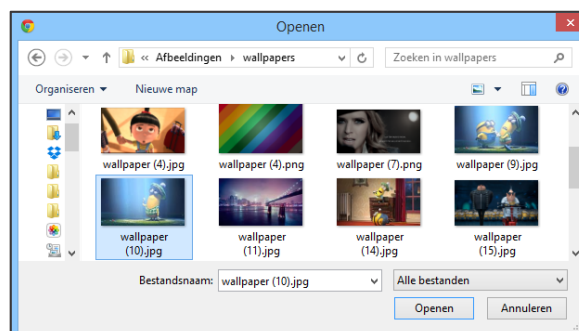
Openen

« Afbeeldingen › wallpapers

Zoeken in wallpapers

Organiseren ▾ Nieuwe map

wallpaper (4).jpg
wallpaper (4).png
wallpaper (7).png
wallpaper (9).jpg
wallpaper (10).jpg
wallpaper (11).jpg
wallpaper (14).jpg
wallpaper (15).jpg

Bestandsnaam: wallpaper (10).jpg
Alle bestanden

Openen
Annuleren